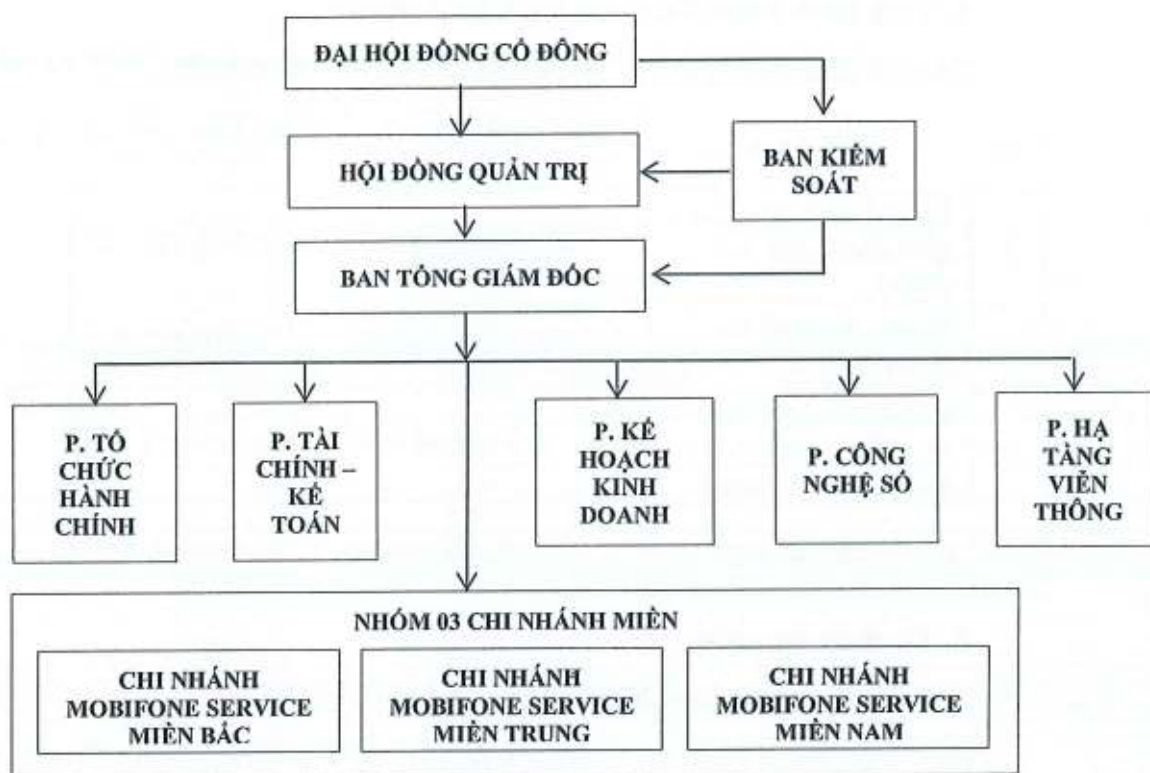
ĐẠI HỘI ĐỒNG CỔ ĐÔNG

HỘI ĐỒNG QUẢN TRỊ

BAN KIỂM SOÁT

BAN TỔNG GIÁM ĐỐC

P. TỔ CHỨC HÀNH CHÍNH

P. TÀI CHÍNH – KẾ TOÁN

P. KẾ HOẠCH KINH DOANH

P. CÔNG NGHỆ SỐ

P. HẠ TẦNG VIỄN THÔNG

NHÓM 03 CHI NHÁNH MIỀN

CHI NHÁNH MOBIFONE SERVICE MIỀN BẮC

CHI NHÁNH MOBIFONE SERVICE MIỀN TRUNG

CHI NHÁNH MOBIFONE SERVICE MIỀN NAM